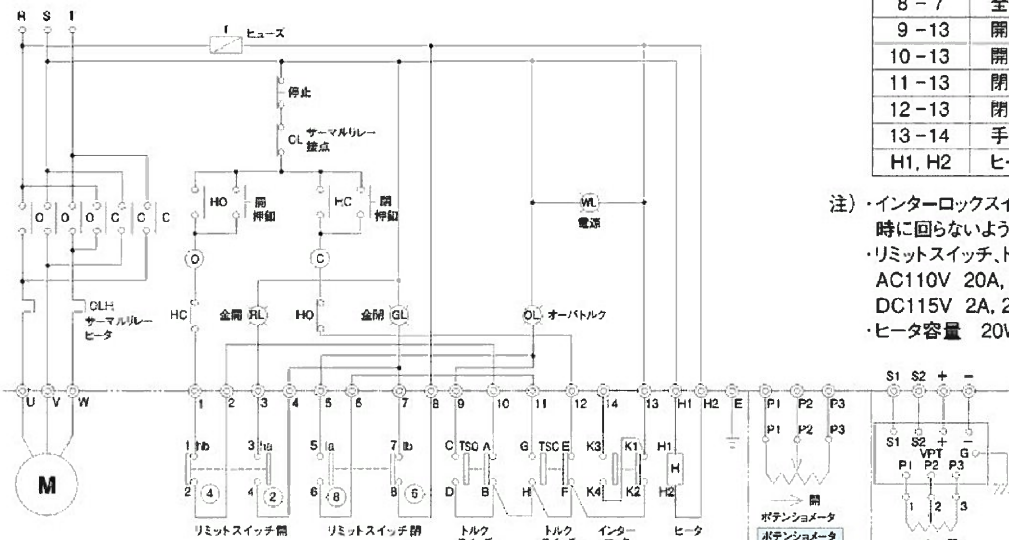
R S T

f ヒューズ

停止

CL サーマルリレー接点

HO 開押釦

HC 閉押釦

WL 電源

O O O C C C

O

C

OLH サーマルリレーヒータ

HC 全開 RL

HO 全閉 GL

OL オーバトルク

U V W

M

1 2 3 4 5 6 7 8 9 10 11 12 14 13 H1 H2 E P1 P2 P3

1 Ib 3 Ia 5 Ia 7 Ib

2 4 4 2 6 8 8 6

C TSO A

D B

G TSC E

H F

K3 K1

K4 K2

H1 H

H2

P1 P2 P3

→ 開

ポテンショメータ

ポテンショメータ

リミットスイッチ開 リミットスイッチ閉 トルク トルク インター ヒータ

S1 S2 + −

S1 S2 + −
VPT G
P1 P2 P3

1 2 3

| 8 − 7 | 全 |
|---|---|
| 9 − 13 | 開 |
| 10 − 13 | 開 |
| 11 − 13 | 閉 |
| 12 − 13 | 閉 |
| 13 − 14 | 手 |
| H1, H2 | ヒ |

注）・インターロックスイ
時に回らないよう
・リミットスイッチ、ト
AC110V 20A,
DC115V 2A, 2
・ヒータ容量 20V